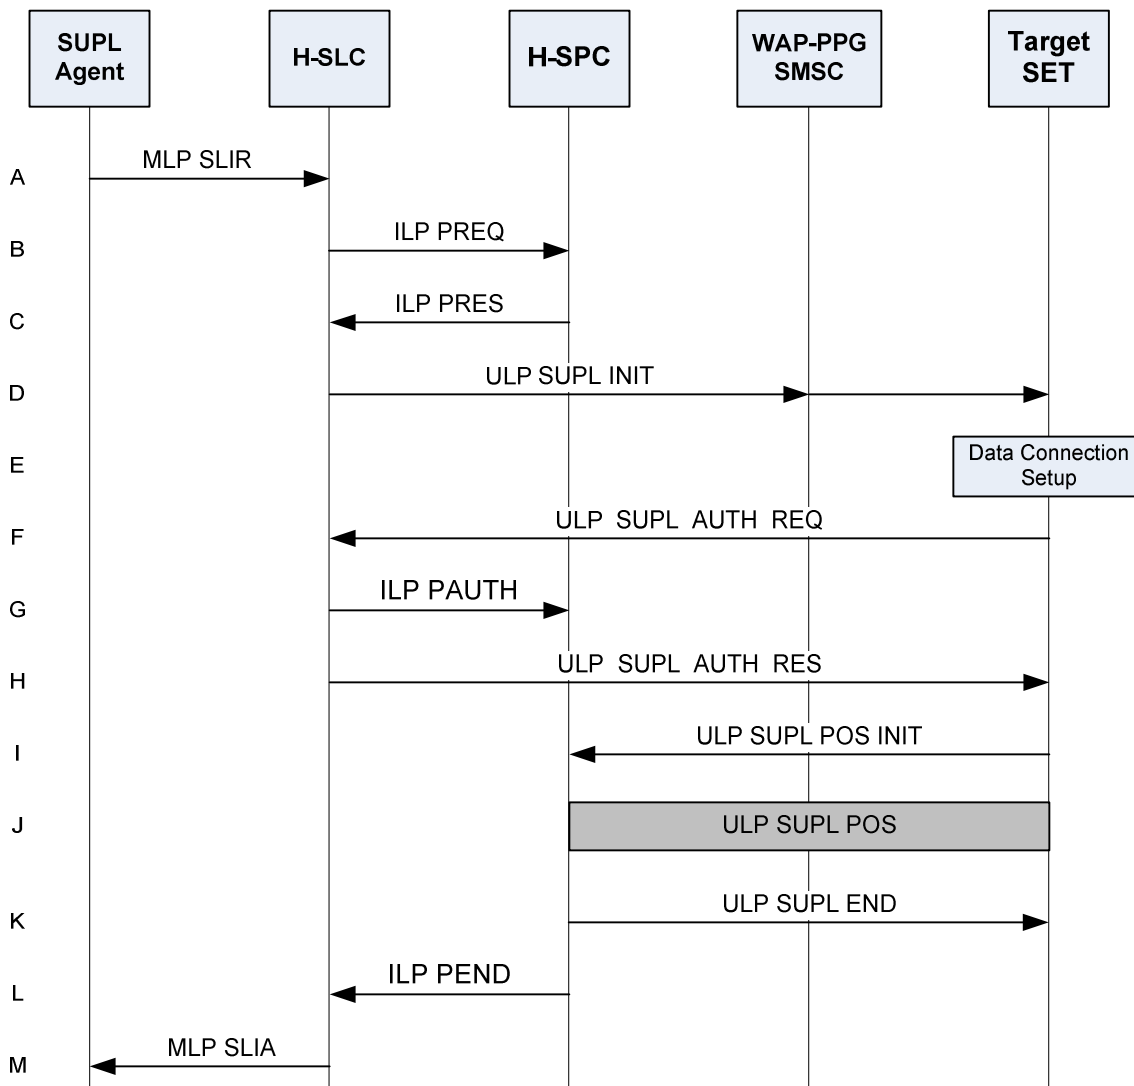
SUPL Agent

H-SLC

H-SPC

WAP-PPG SMSC

Target SET

A MLP SLIR

B ILP PREQ

C ILP PRES

D ULP SUPL INIT

E Data Connection Setup

F ULP SUPL AUTH REQ

G ILP PAUTH

H ULP SUPL AUTH RES

I ULP SUPL POS INIT

J ULP SUPL POS

K ULP SUPL END

L ILP PEND

M MLP SLIA